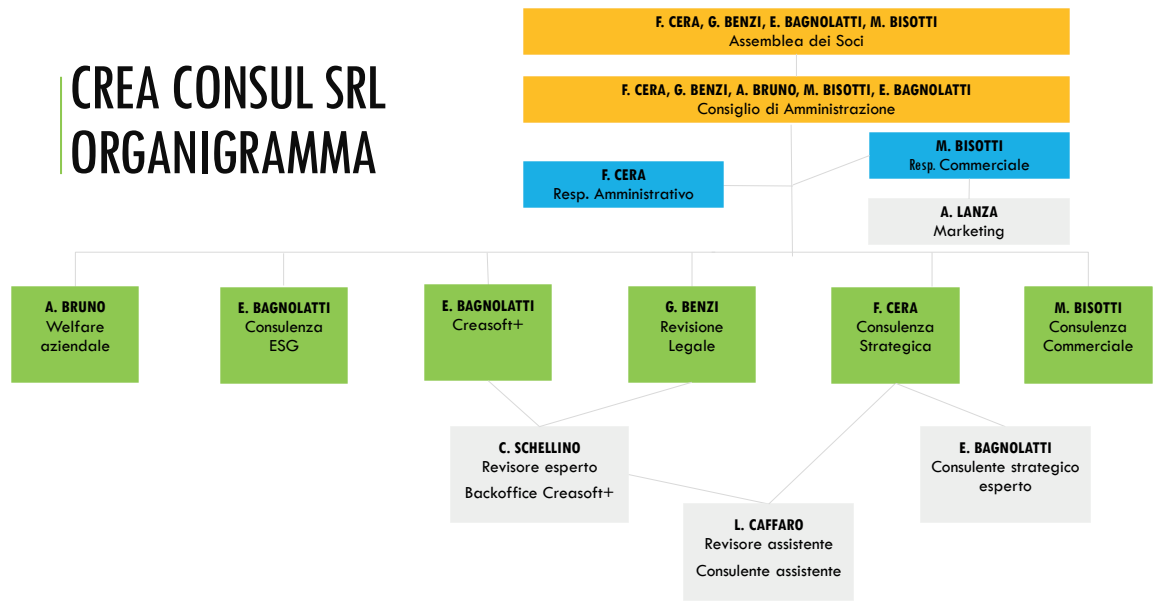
CREA CONSUL SRL
ORGANIGRAMMA

F. CERA, G. BENZI, E. BAGNOLATTI, M. BISOTTI
Assemblea dei Soci

F. CERA, G. BENZI, A. BRUNO, M. BISOTTI, E. BAGNOLATTI
Consiglio di Amministrazione

F. CERA
Resp. Amministrativo

M. BISOTTI
Resp. Commerciale

A. LANZA
Marketing

A. BRUNO
Welfare aziendale

E. BAGNOLATTI
Consulenza ESG

E. BAGNOLATTI
Creasoft+

G. BENZI
Revisione Legale

F. CERA
Consulenza Strategica

M. BISOTTI
Consulenza Commerciale

C. SCHELLINO
Revisore esperto
Backoffice Creasoft+

E. BAGNOLATTI
Consulente strategico esperto

L. CAFFARO
Revisore assistente
Consulente assistente